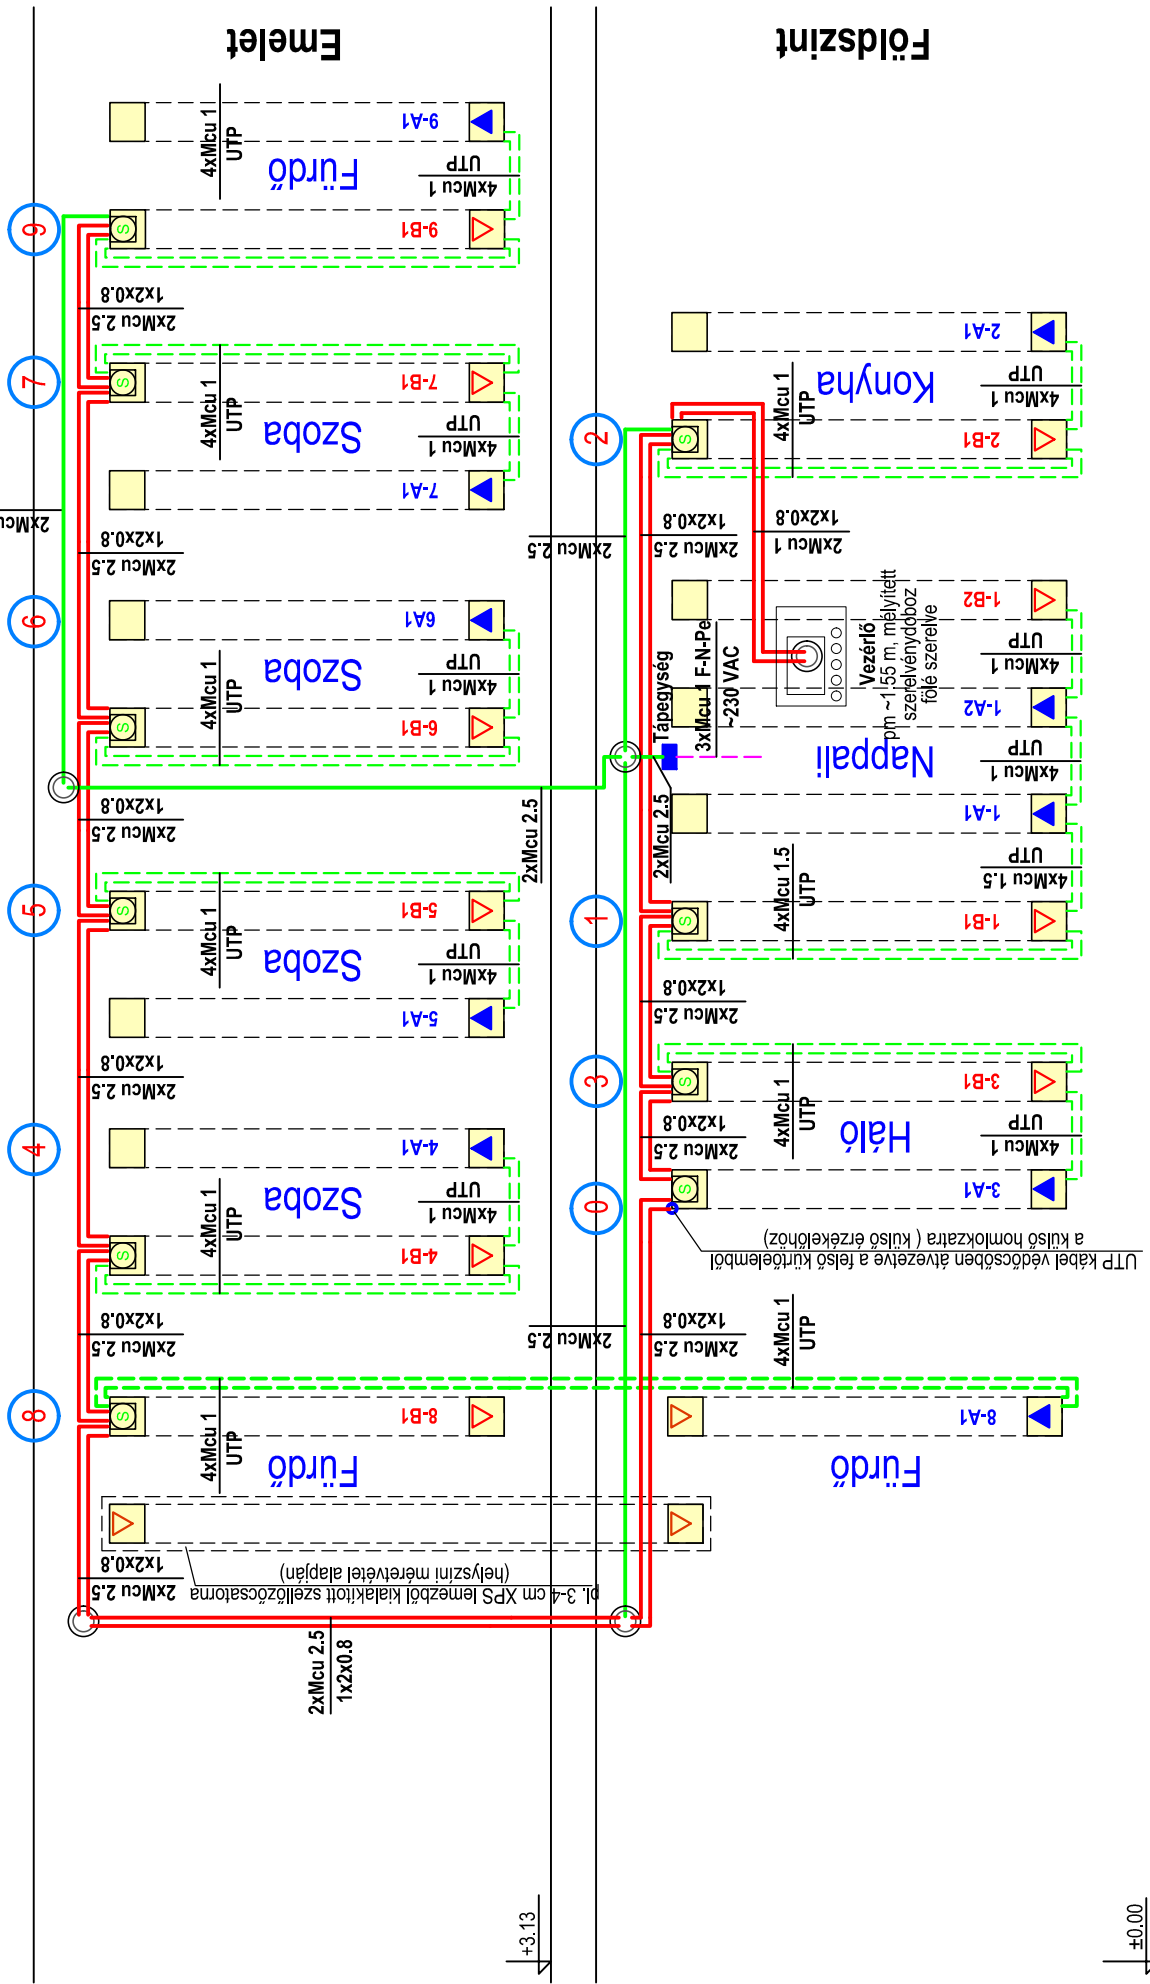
Emelet

Földszint

Fürdő
9-A1
4xMcu 1
UTP
9-B1
9
2xMcu 2.5
1x2x0.8
Szoba
7-B1
7-A1
4xMcu 1
UTP
7
2xMcu
6A1
6-B1
Szoba
4xMcu 1
UTP
6
5-B1
5-A1
Szoba
4xMcu 1
UTP
5
4-A1
4-B1
Szoba
4xMcu 1
UTP
4
8-B1
Fürdő
4xMcu 1
UTP
8
pl. 3-4 cm XPS lemezből kialakított szellőzőcsatorna (helyszíni méretvétel alapján)
2xMcu 2.5
1x2x0.8
+3.13

Konyha
2-A1
2-B1
4xMcu 1
UTP
2
1-B2
1-A2
Vezérlő
pm ~1.55 m, mélyített szerelvénydoboz fölé szerelve
Tápegység
3xMcu 1 F-N-Pe
~230 VAC
Nappali
1-A1
1-B1
4xMcu 1.5
UTP
1
2xMcu 2.5
3-B1
3-A1
Háló
4xMcu 1
UTP
3
0
UTP kábel védőcsőben átvezetve a felső kültéri egységből a külső homlokzatra ( külső érzékelőhöz )
8-A1
Fürdő
4xMcu 1
UTP
2xMcu 2.5
1x2x0.8
±0.00